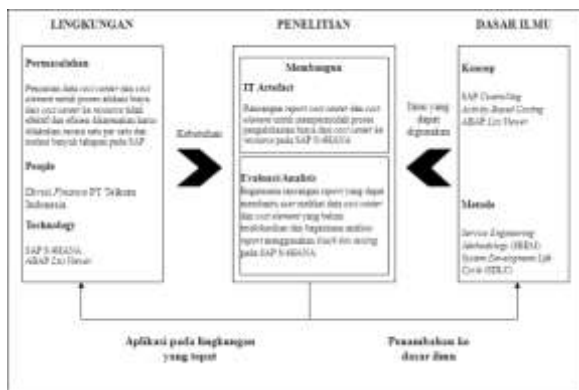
LINGKUNGAN

PENELITIAN

DASAR ILMU

Permasalahan

Penentuan data cost center dan cost element untuk proses alokasi biaya dari cost center ke resource tidak efektif dan efisien. Akumulasi harus dilakukan secara satu per satu dan melalui banyak tahapan pada SAP.

People

Divisi Finance PT Telkom Indonesia

Technology

SAP S/4HANA
ABAP List Viewer

Kebutuhan

Membangun

IT Artefact

Rancangan report cost center dan cost element untuk mempermudah proses pengalokasian biaya dari cost center ke resource pada SAP S/4HANA

Evaluasi/Analisis

Bagaimana rancangan report yang dapat membantu user melihat data cost center dan cost element yang belum teralokasikan dan bagaimana analisis report menggunakan black box testing pada SAP S/4HANA

Dasar yang dapat digunakan

Konsep

SAP Controlling
Activity Based Costing
ABAP List Viewer

Metode

Service Engineering Methodology (SEEM)
System Development Life Cycle (SDLC)

Aplikasi pada lingkungan yang tepat

Penambahan ke dasar ilmu